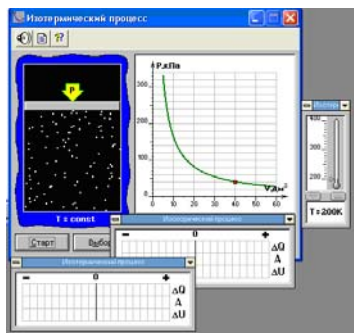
Изотермический процесс

P

T = const

Старт

Выбор

P,кПа

300

200

100

V,дм³

10 20 30 40 50 60

T = 200K

400

300

200

100

Изотермический процесс

–

0

+

ΔQ

A

ΔU

Изотермический процесс

–

0

+

ΔQ

A

ΔU